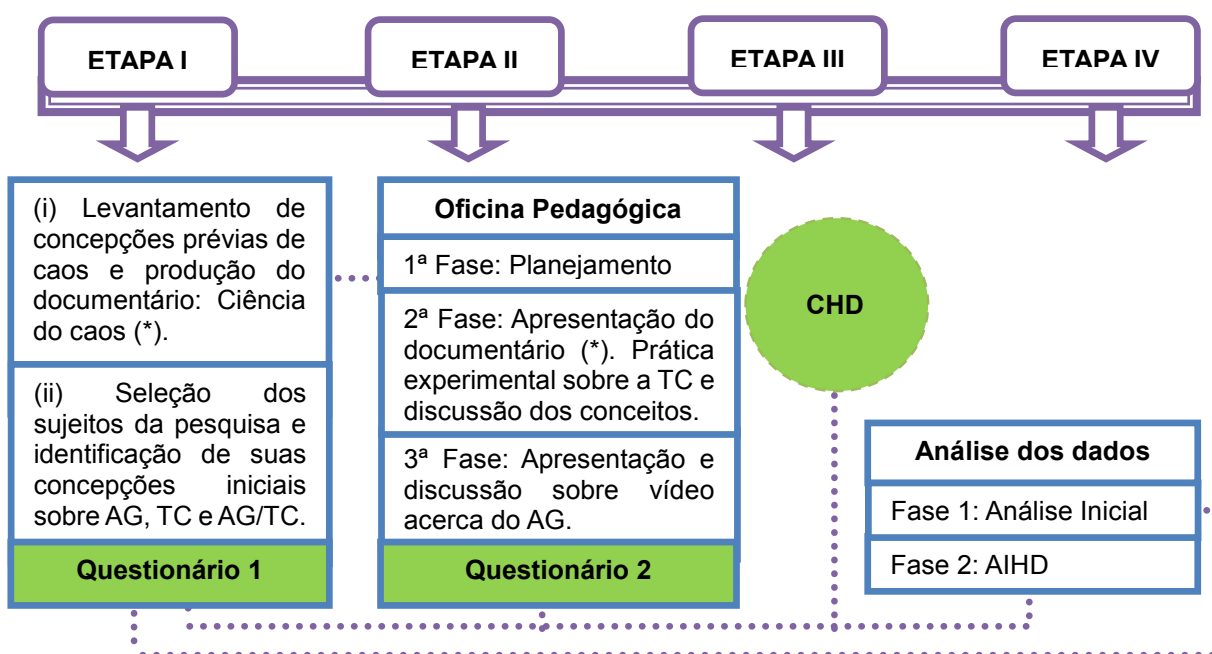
ETAPA I

ETAPA II

ETAPA III

ETAPA IV

(i) Levantamento de concepções prévias de caos e produção do documentário: Ciência do caos (*).

(ii) Seleção dos sujeitos da pesquisa e identificação de suas concepções iniciais sobre AG, TC e AG/TC.

Questionário 1

Oficina Pedagógica

1ª Fase: Planejamento

2ª Fase: Apresentação do documentário (*). Prática experimental sobre a TC e discussão dos conceitos.

3ª Fase: Apresentação e discussão sobre vídeo acerca do AG.

Questionário 2

CHD

Análise dos dados

Fase 1: Análise Inicial

Fase 2: AIHD